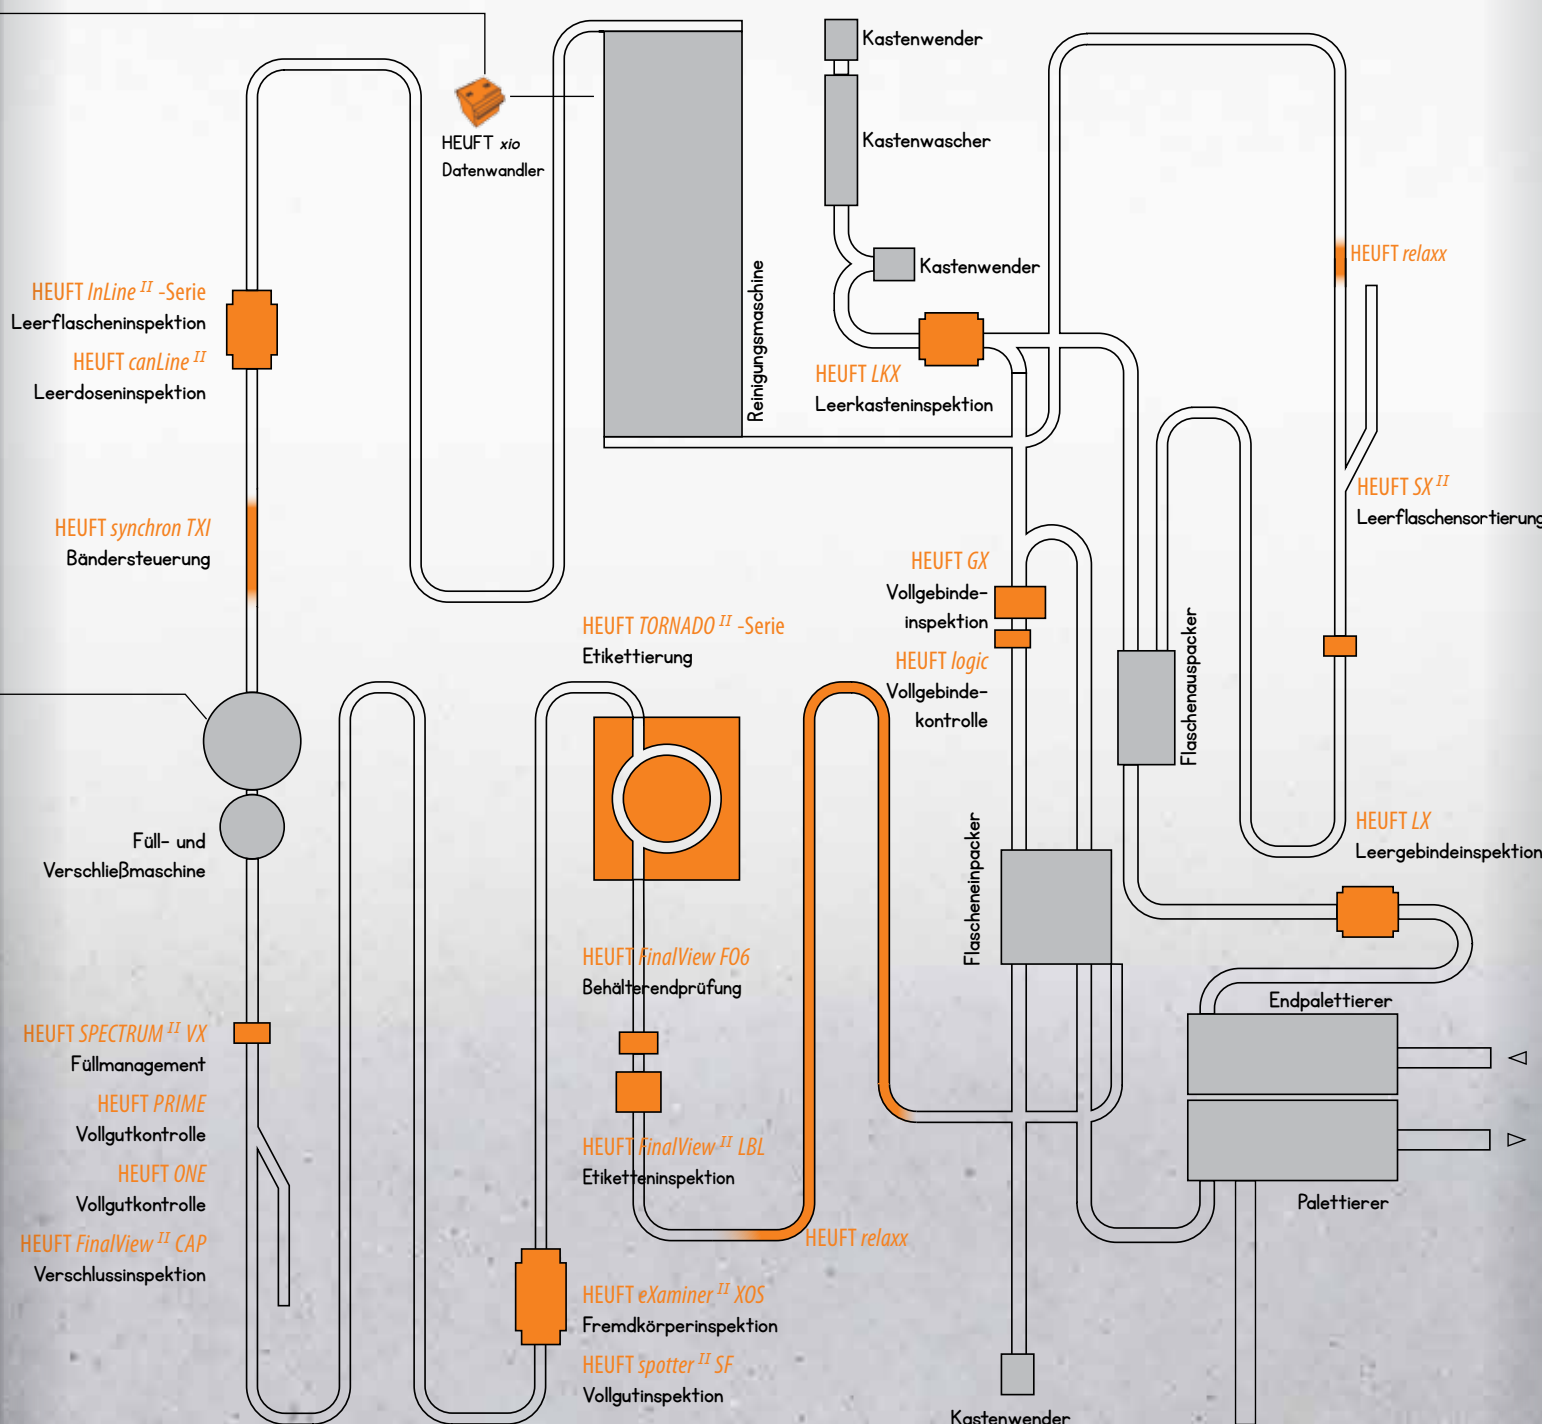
HEUFT xio
Datenwandler

Reinigungsmaschine

Kastenwender

Kastenwascher

Kastenwender

HEUFT LKX
Leerkasteninspektion

HEUFT relaxx

HEUFT SX $^{II}$
Leerflaschensortierung

HEUFT InLine $^{II}$ -Serie
Leerflascheninspektion

HEUFT canLine $^{II}$
Leerdoseninspektion

HEUFT synchron TXI
Bändersteuerung

HEUFT GX
Vollgebinde-
inspektion

HEUFT logic
Vollgebinde-
kontrolle

Flaschenauspacker

HEUFT TORNADO $^{II}$ -Serie
Etikettierung

Füll- und
Verschließmaschine

Flascheneinpacker

HEUFT LX
Leergebindeinspektion

HEUFT FinalView F06
Behälterendprüfung

Endpalettierer

HEUFT SPECTRUM $^{II}$ VX
Füllmanagement

HEUFT PRIME
Vollgutkontrolle

HEUFT ONE
Vollgutkontrolle

HEUFT FinalView $^{II}$ CAP
Verschlussinspektion

HEUFT FinalView $^{II}$ LBL
Etiketteninspektion

HEUFT relaxx

Palettierer

HEUFT eXaminer $^{II}$ XOS
Fremdkörperinspektion

HEUFT spotter $^{II}$ SF
Vollgutinspektion

Kastenwender